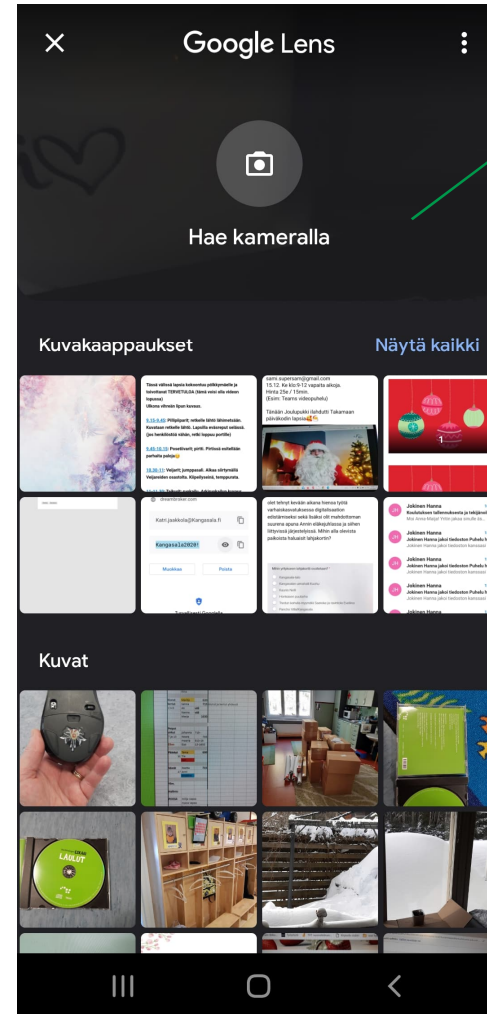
Google Lens

Hae kameralla

Kuvakaappaukset

Näytä kaikki

Tässä viikossa lapsia kokeneena pöläkymmelle ja taivuttavat TERVETULIA (tämä voisi olla videon lopussa)
Ulkona vihreän lipun koveus.

sami.supersam@gmail.com
15.12. Ke klo 9-12 vapaita aikoja.
Hinta 25e / 15min.
(Esim. Teams videopuhelu)

Tänään Joulupukki lähdutti Takamaan päiväkodin lapsia

1

Katri.jaakkola@Kangasala.fi

Kangasala2020!

Muokkaa

Poista

Jokinen Hanna

Jokinen Hanna

Jokinen Hanna

Jokinen Hanna

Kuvat

LAULUT